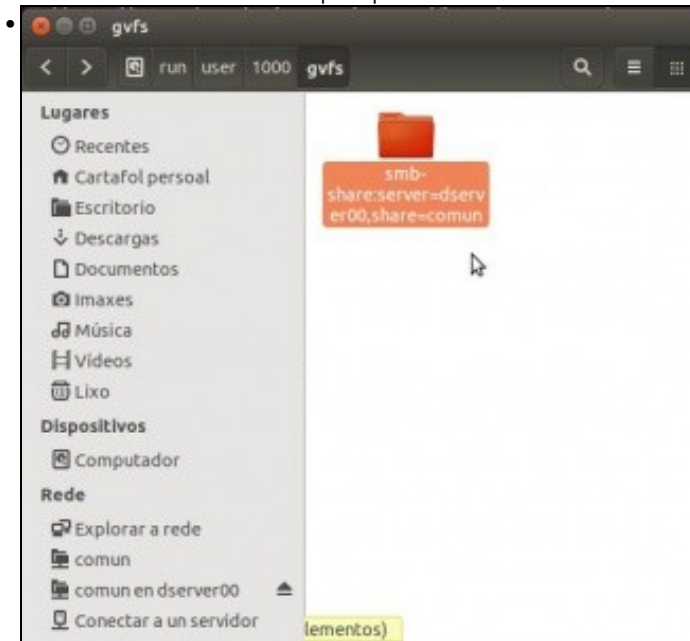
gvfs

run user 1000 gvfs

Lugares
Recentes
Cartafol persoal
Escritorio
Descargas
Documentos
Imaxes
Música
Vídeos
Lixo
Dispositivos
Computador
Rede
Explorar a rede
comun
comun en dserver00
Conectar a un servidor

smb-share:server=dserver00,share=comun

lementos)